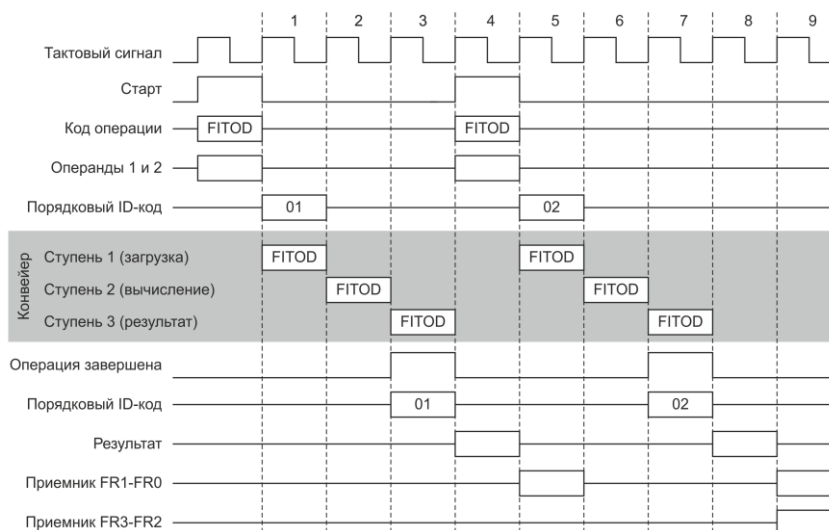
1 2 3 4 5 6 7 8 9

Тактовый сигнал

Старт

Код операции FITOD FITOD

Операнды 1 и 2

Порядковый ID-код 01 02

Конвейер

Ступень 1 (загрузка) FITOD FITOD

Ступень 2 (вычисление) FITOD FITOD

Ступень 3 (результат) FITOD FITOD

Операция завершена

Порядковый ID-код 01 02

Результат

Приемник FR1-FR0

Приемник FR3-FR2